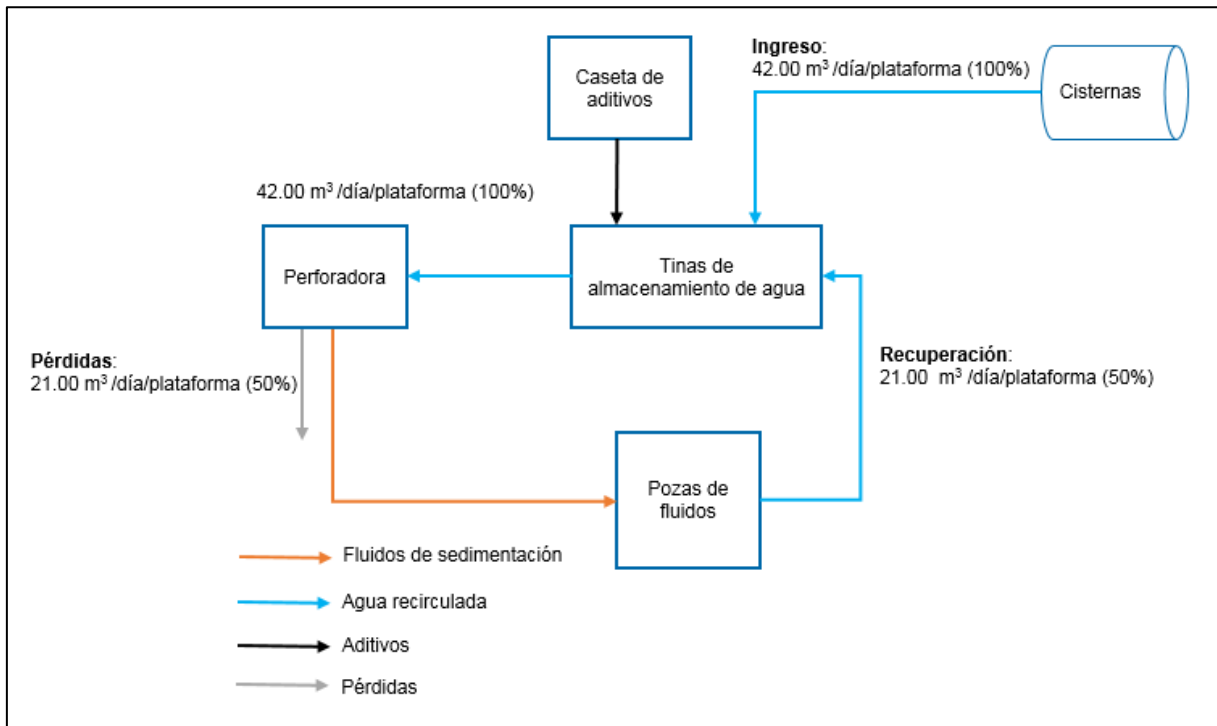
Caseta de aditivos

Ingreso:
42.00 m$^3$ /día/plataforma (100%)

Cisternas

42.00 m$^3$ /día/plataforma (100%)

Perforadora

Tinas de almacenamiento de agua

Pérdidas:
21.00 m$^3$ /día/plataforma (50%)

Recuperación:
21.00 m$^3$ /día/plataforma (50%)

Pozas de fluidos

Fluidos de sedimentación

Agua recirculada

Aditivos

Pérdidas